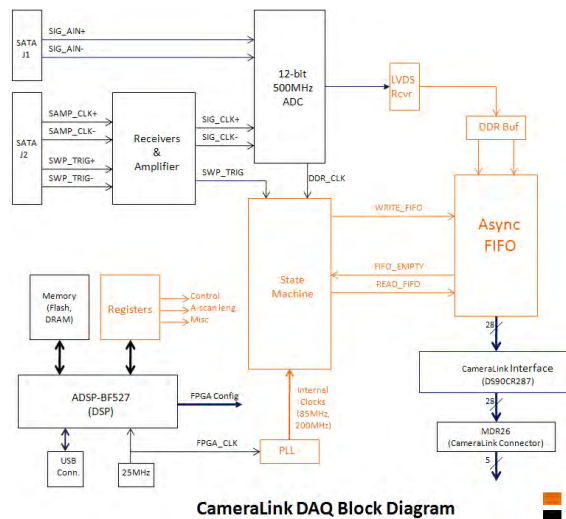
SATA J1

SIG_AIN+

SIG_AIN-

12-bit 500MHz ADC

LVDS Rcvr

SATA J2

SAMP_CLK+

SAMP_CLK-

SWP_TRIG+

SWP_TRIG-

Receivers & Amplifier

SIG_CLK+

SIG_CLK-

SWP_TRIG

DDR Buf

DDR_CLK

WRITE_FIFO

Async FIFO

State Machine

FIFO_EMPTY

READ_FIFO

Memory (Flash, DRAM)

Registers

Control

A-scan leng.

Misc

28

CameraLink Interface (DS90CR287)

ADSP-BF527 (DSP)

FPGA Config

Internal Clocks (85MHz, 200MHz)

28

MDR26 (CameraLink Connector)

FPGA_CLK

USB Conn.

25MHz

PLL

5

CameraLink DAQ Block Diagram